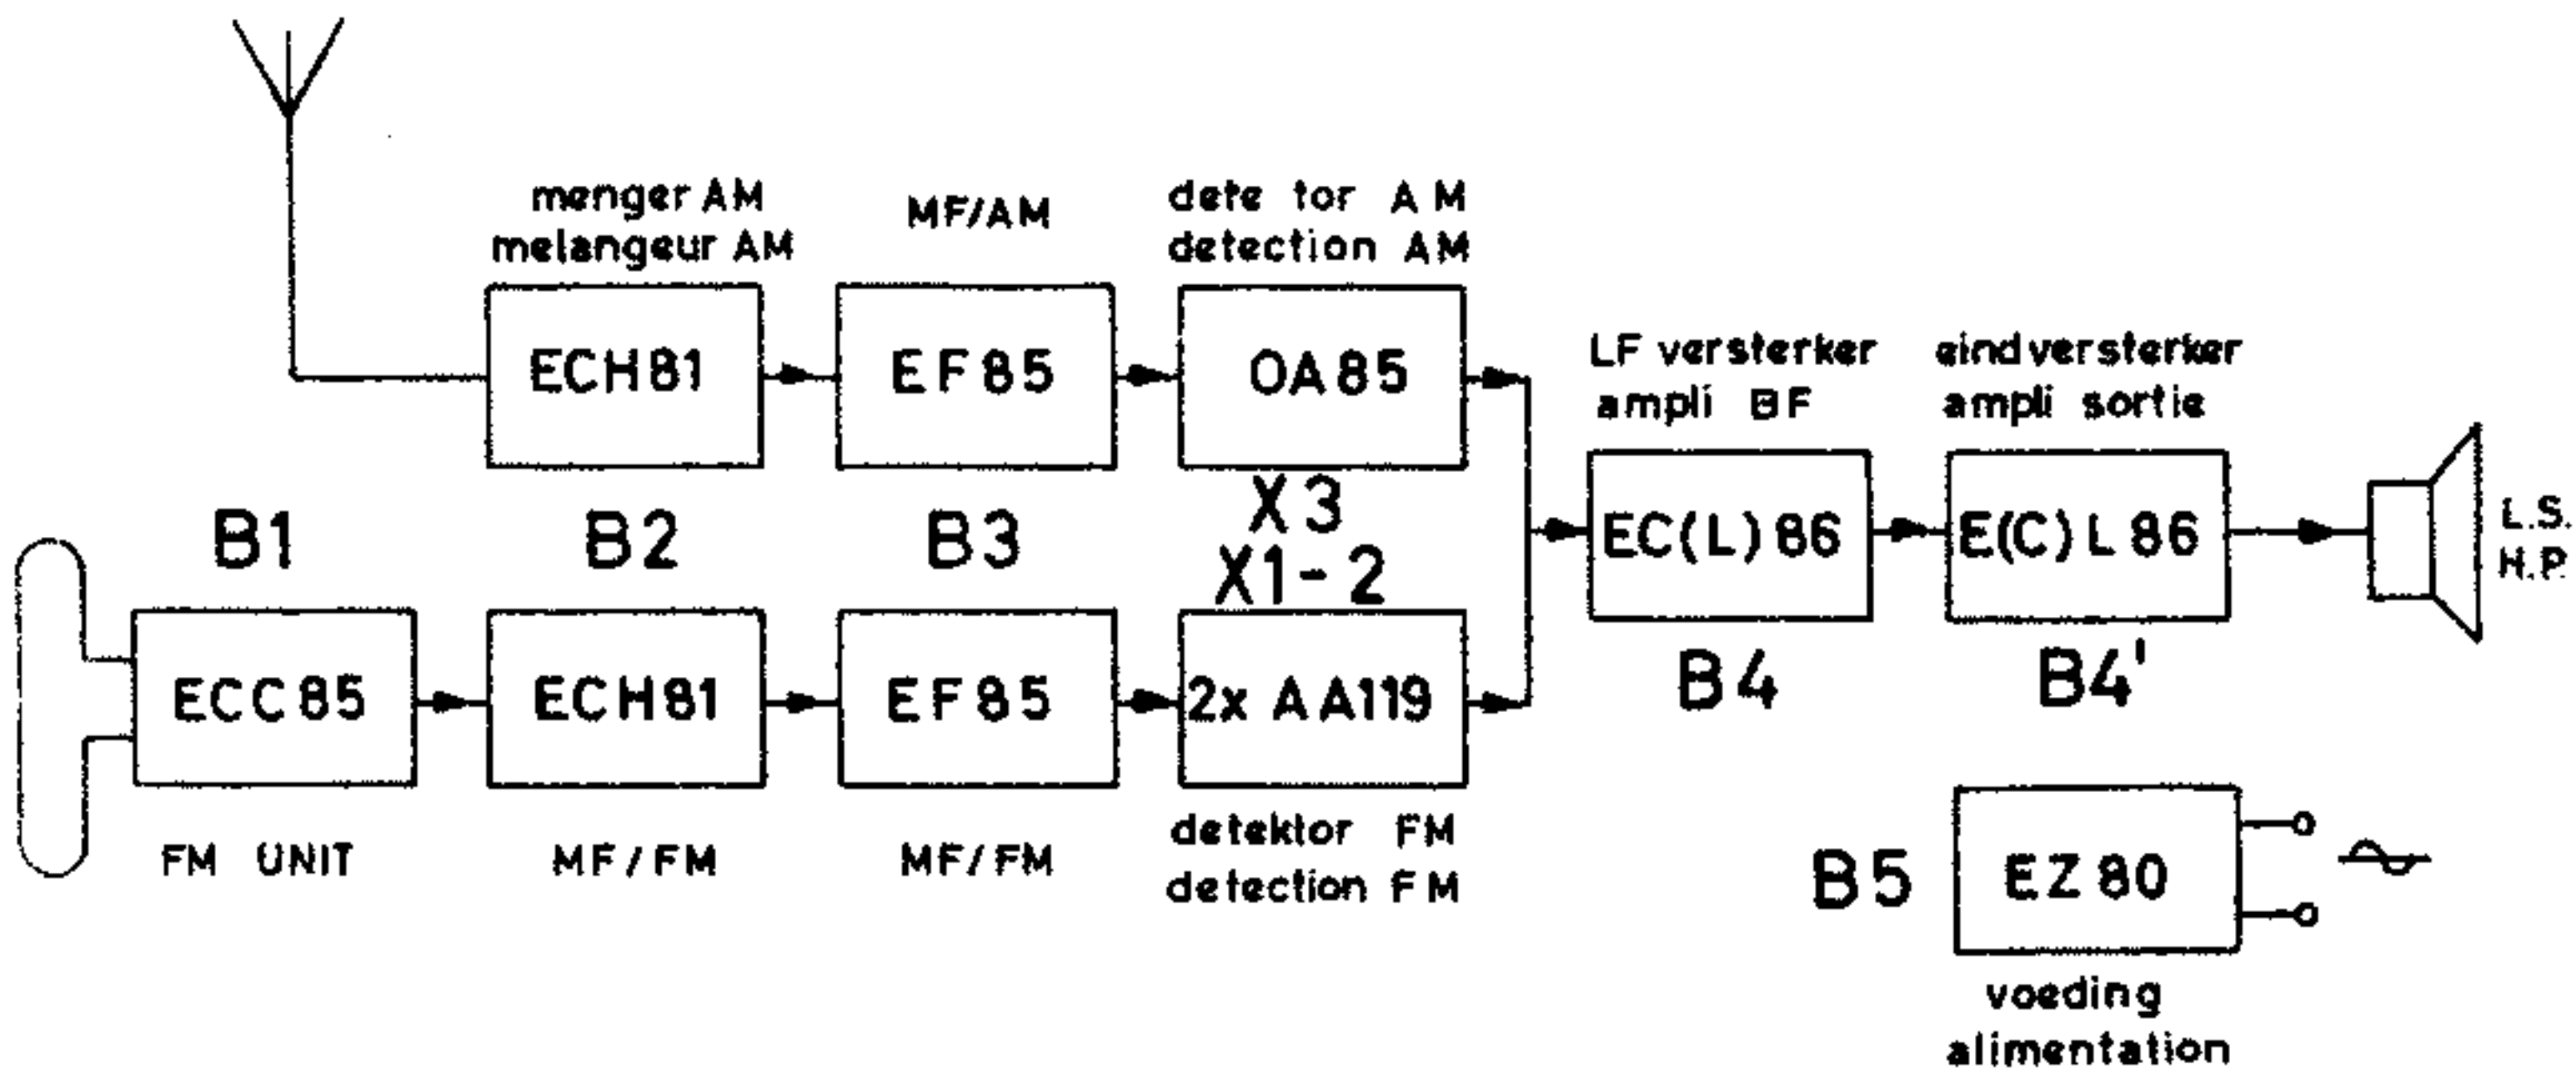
menger AM
melangeur AM

MF/AM

dete tor AM
detection AM

ECH81

EF85

OA85

LF versterker
ampli BF

eindversterker
ampli sortie

X3

B1

B2

B3

X1-2

EC(L)86

E(C)L86

L.S.
H.P.

ECC85

ECH81

EF85

2x AA119

B4

B4'

FM UNIT

MF/FM

MF/FM

detektor FM
detection FM

B5

EZ80

voeding
alimentation